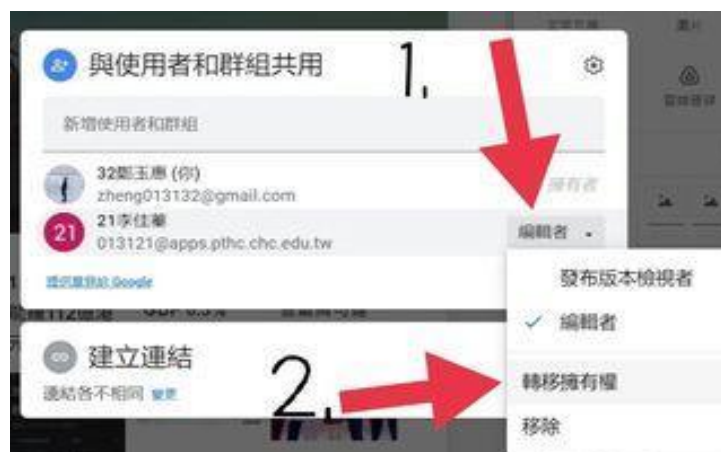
與使用者和群組共用

1.

新增使用者和群組

32鄭玉惠 (你)
zheng013132@gmail.com

擁有者

21李佳蓁
013121@apps.pthc.chc.edu.tw

編輯者

提供意見給 Google

發布版本檢視者

✓ 編輯者

轉移擁有權

移除

建立連結

連結各不相同 變更

2.